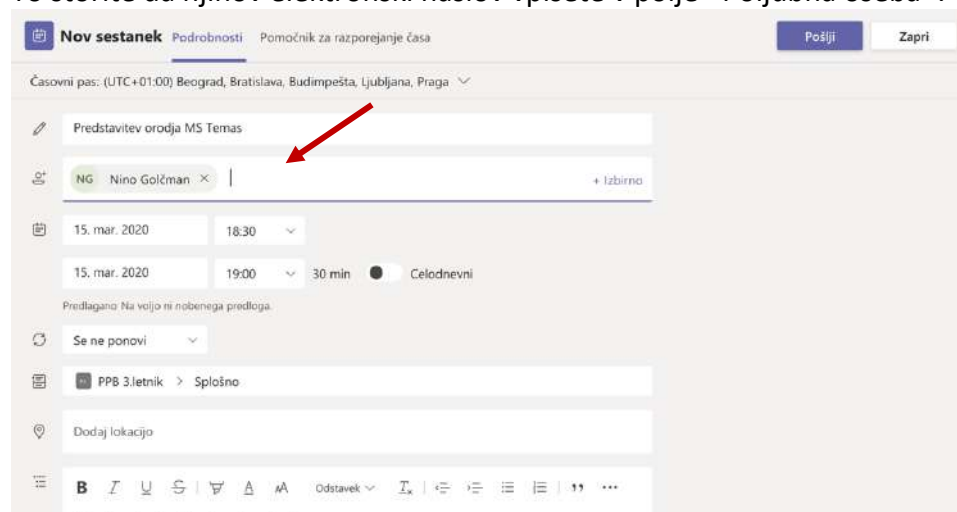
Nov sestanek Podrobnosti Pomočnik za razporejanje časa

Pošlji Zapri

Časovni pas: (UTC+01:00) Beograd, Bratislava, Budimpešta, Ljubljana, Praga

Predstavitev orodja MS Temas

NG Nino Golčman ×

+ Izbirno

15. mar. 2020 18:30

15. mar. 2020 19:00 30 min Celodnevni

Predlagano: Na voljo ni nobenega predloga.

Se ne ponovi

PPB 3.letnik > Splošno

Dodaj lokacijo

B I U S A A Odstavek $T_x$ ,, ···